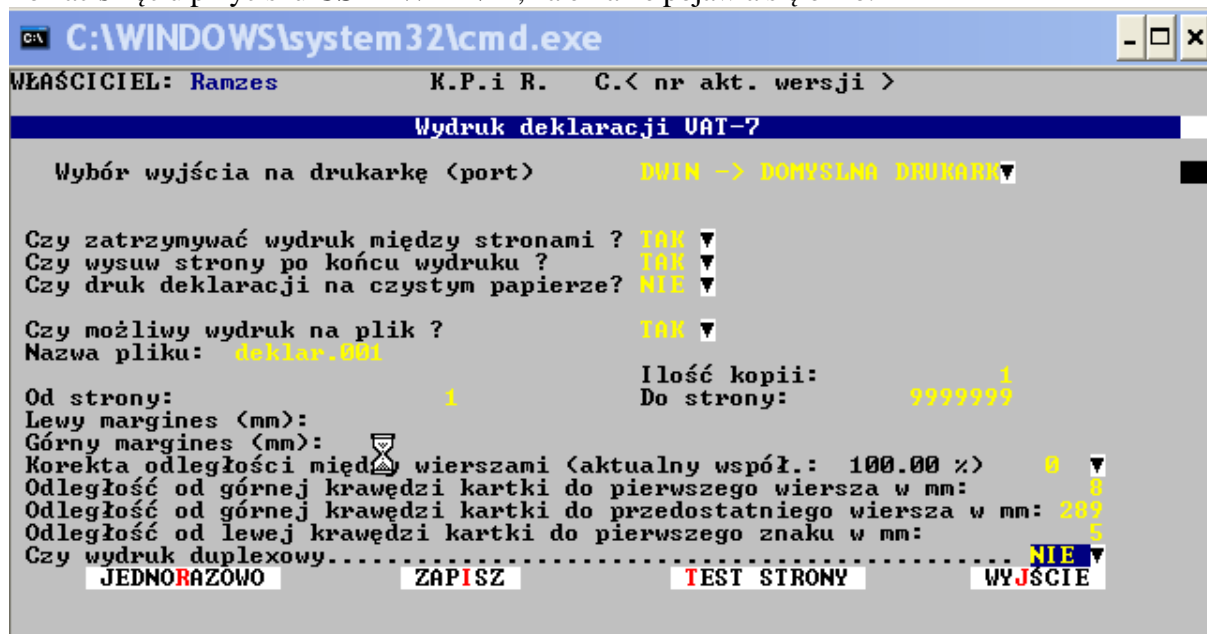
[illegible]

C:\WINDOWS\system32\cmd.exe

WŁAŚCICIEL: Ramzes K.P.i R. C.< nr akt. wersji >

Wydruk deklaracji VAT-7

Wybór wyjścia na drukarkę (port) DWIN -> DOMYSLNA DRUKARK

Czy zatrzymywać wydruk między stronami ? TAK
Czy wysuw strony po końcu wydruku ? TAK
Czy druk deklaracji na czystym papierze? NIE

Czy możliwy wydruk na plik ? TAK
Nazwa pliku: deklar.001

Ilość kopii: 1
Od strony: 1 Do strony: 9999999
Lewy margines (mm):
Górny margines (mm):
Korekta odległości mię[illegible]y wierszami (aktualny współ.: 100.00 %) 0
Odległość od górnej krawędzi kartki do pierwszego wiersza w mm: 8
Odległość od górnej krawędzi kartki do przedostatniego wiersza w mm: 289
Odległość od lewej krawędzi kartki do pierwszego znaku w mm: 5
Czy wydruk duplexowy........................................ NIE

JEDNORAZOWO ZAPISZ TEST STRONY WYJSCIE